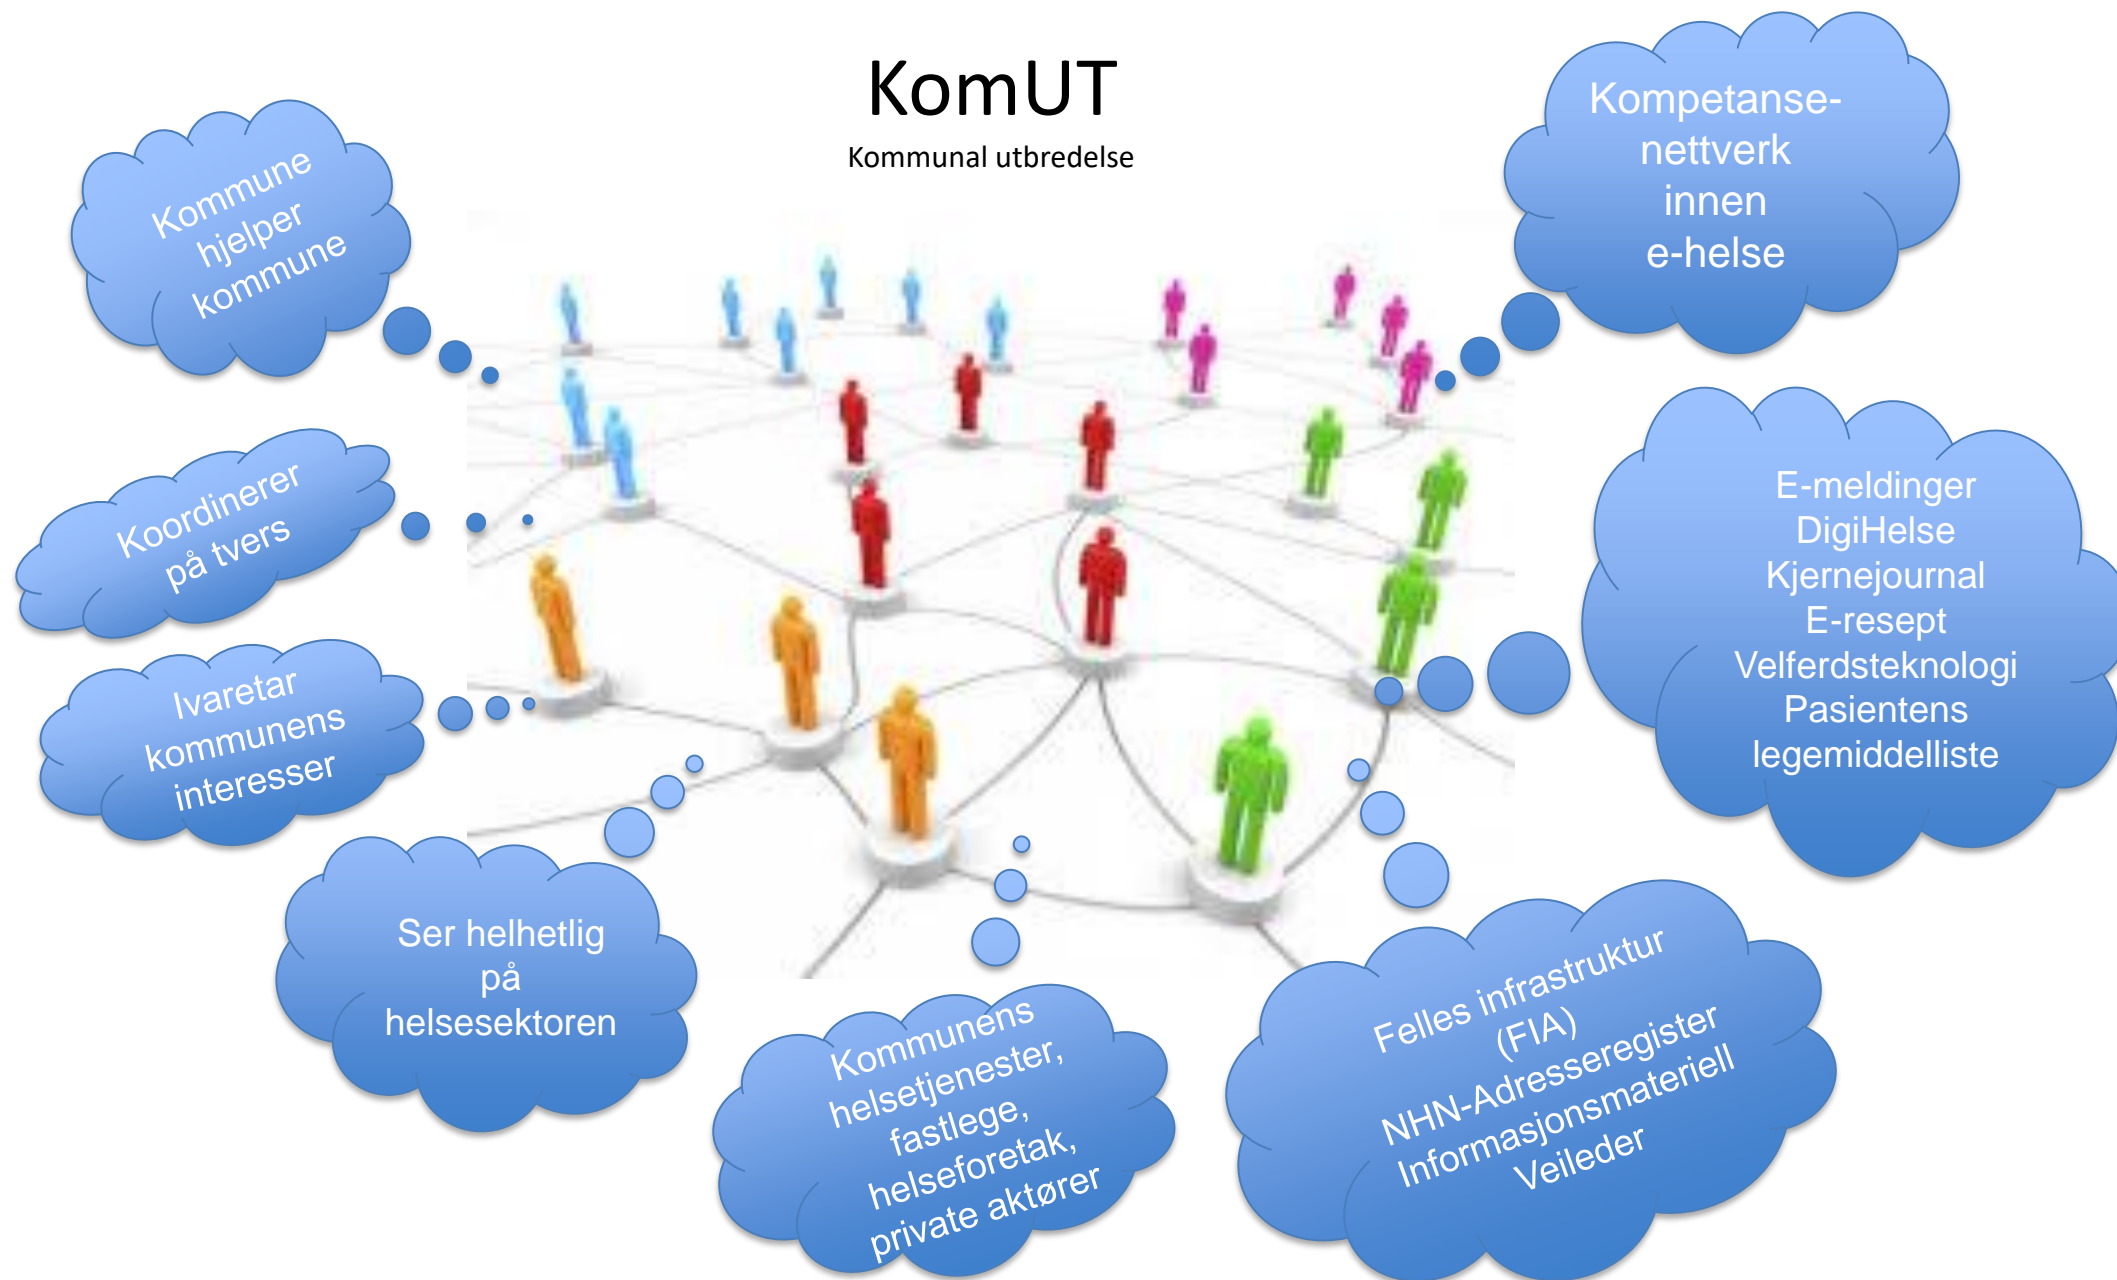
KomUT
Kommunal utbredelse

Kommune hjelper kommune

Kompetanse-nettverk innen e-helse

Koordinerer på tvers

Ivaretar kommunens interesser

E-meldinger
DigiHelse
Kjernejournal
E-resept
Velferdsteknologi
Pasientens legemiddelliste

Ser helhetlig på helsesektoren

Kommunens helsetjenester, fastlege, helseforetak, private aktører

Felles infrastruktur (FIA)
NHN-Adresseregister
Informasjonsmateriell
Veileder